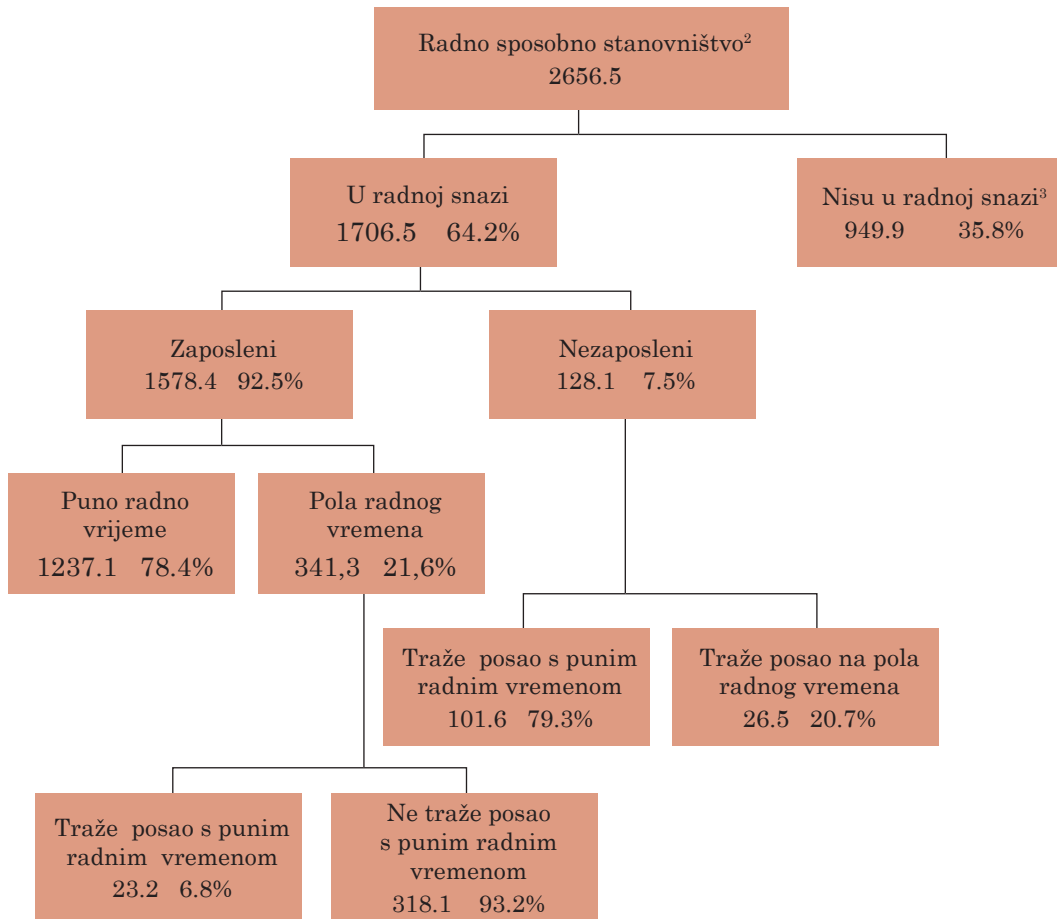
Radno sposobno stanovništvo$^{2}$
2656.5

U radnoj snazi
1706.5 64.2%

Nisu u radnoj snazi$^{3}$
949.9 35.8%

Zaposleni
1578.4 92.5%

Nezaposleni
128.1 7.5%

Puno radno vrijeme
1237.1 78.4%

Pola radnog vremena
341,3 21,6%

Traže posao s punim radnim vremenom
101.6 79.3%

Traže posao na pola radnog vremena
26.5 20.7%

Traže posao s punim radnim vremenom
23.2 6.8%

Ne traže posao s punim radnim vremenom
318.1 93.2%